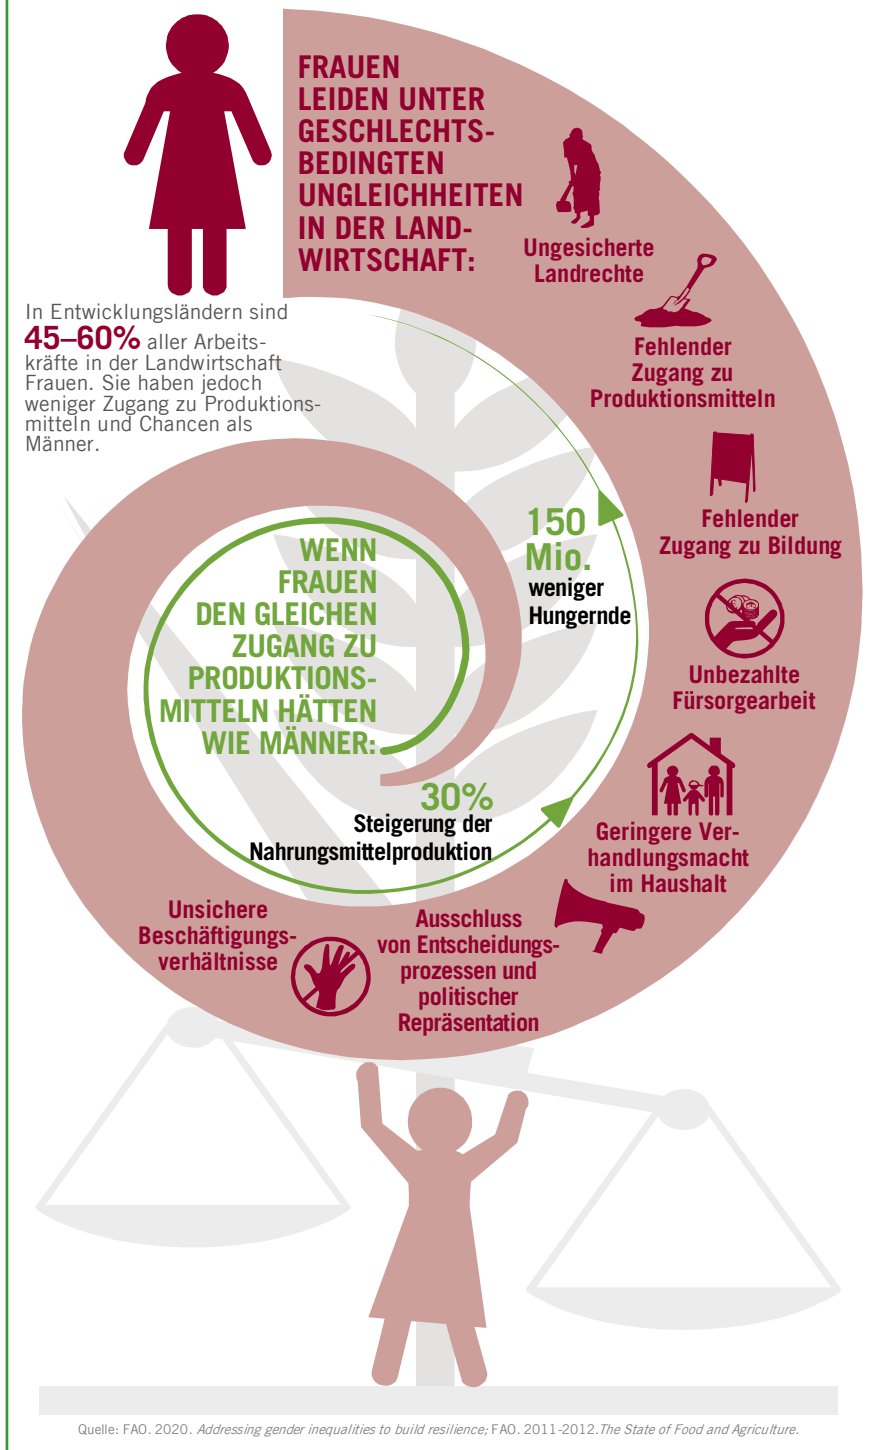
FRAUEN LEIDEN UNTER GESCHLECHTSBEDINGTEN UNGLEICHHEITEN IN DER LANDWIRTSCHAFT:

In Entwicklungsländern sind **45–60%** aller Arbeitskräfte in der Landwirtschaft Frauen. Sie haben jedoch weniger Zugang zu Produktionsmitteln und Chancen als Männer.

Ungesicherte Landrechte

Fehlender Zugang zu Produktionsmitteln

Fehlender Zugang zu Bildung

Unbezahlte Fürsorgearbeit

Geringere Verhandlungsmacht im Haushalt

Ausschluss von Entscheidungsprozessen und politischer Repräsentation

Unsichere Beschäftigungsverhältnisse

WENN FRAUEN DEN GLEICHEN ZUGANG ZU PRODUKTIONSMITTELN HÄTTEN WIE MÄNNER:

150 Mio. weniger Hungernde

30% Steigerung der Nahrungsmittelproduktion

Quelle: FAO. 2020. *Addressing gender inequalities to build resilience*; FAO. 2011-2012. *The State of Food and Agriculture.*